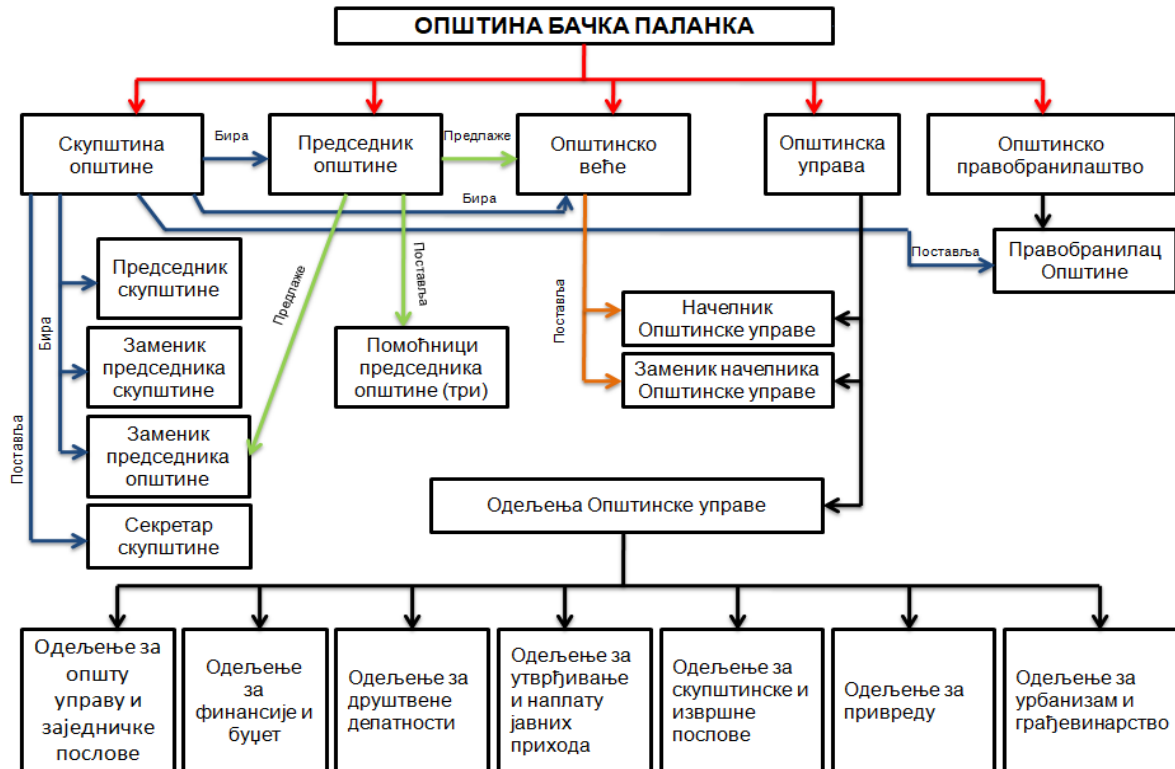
ОПШТИНА БАЧКА ПАЛАНКА

Скупштина општине

Бира

Председник општине

Предлаже

Општинско веће

Општинска управа

Општинско правобранилаштво

Бира

Поставља

Правобранилац Општине

Председник скупштине

Предлаже

Поставља

Бира

Поставља

Заменик председника скупштине

Помоћници председника општине (три)

Поставља

Начелник Општинске управе

Заменик начелника Општинске управе

Заменик председника општине

Секретар скупштине

Одељења Општинске управе

Одељење за општу управу и заједничке послове

Одељење за финансије и буџет

Одељење за друштвене делатности

Одељење за утврђивање и наплату јавних прихода

Одељење за скупштинске и извршне послове

Одељење за привреду

Одељење за урбанизам и грађевинарство